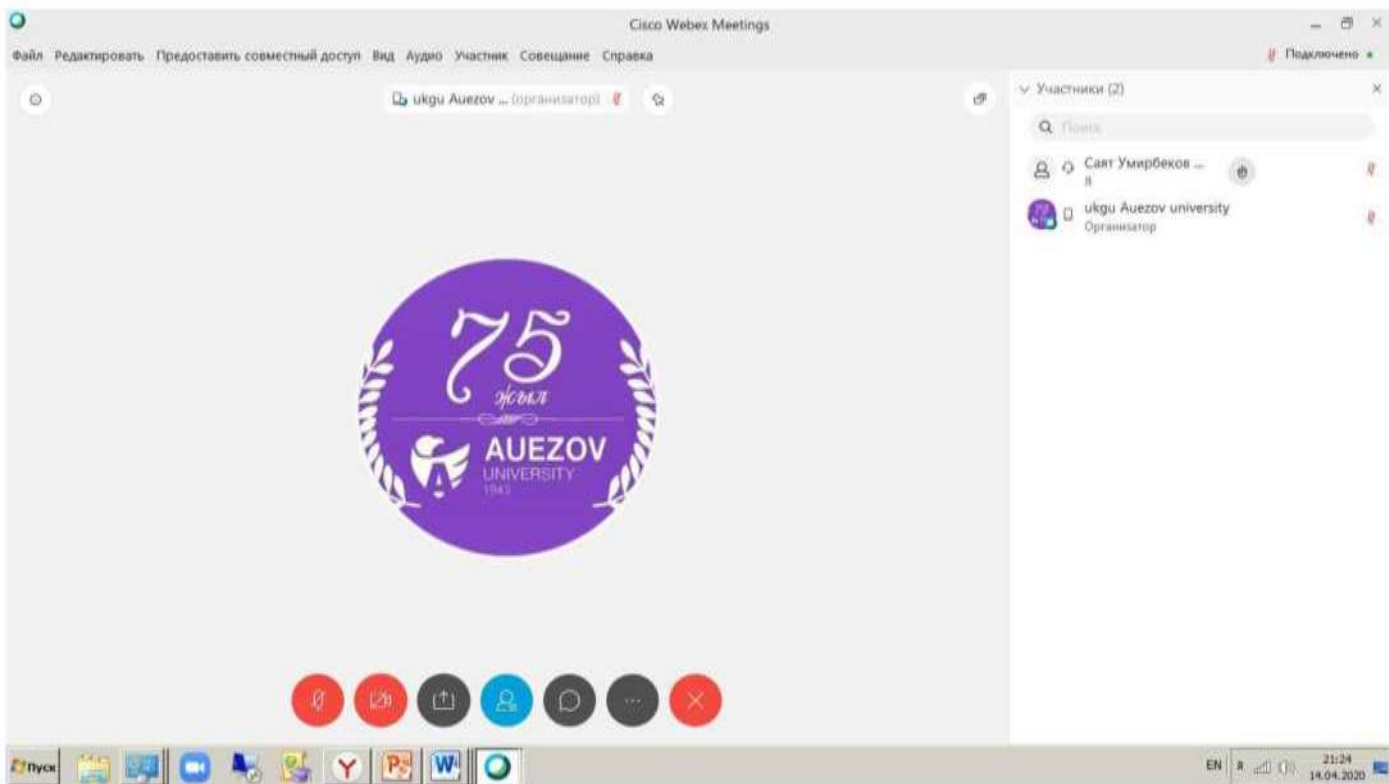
Cisco Webex Meetings

Файл Редактировать Предоставить совместный доступ Вид Аудио Участник Совещание Справка

Подключено

ukgu Auezov ... (организатор)

Участники (2)

Поиск

Саят Умирбеков ...
Я

ukgu Auezov university
Организатор

75
жыл

AUEZOV
UNIVERSITY
1943

Пуск

EN

21:24
14.04.2020